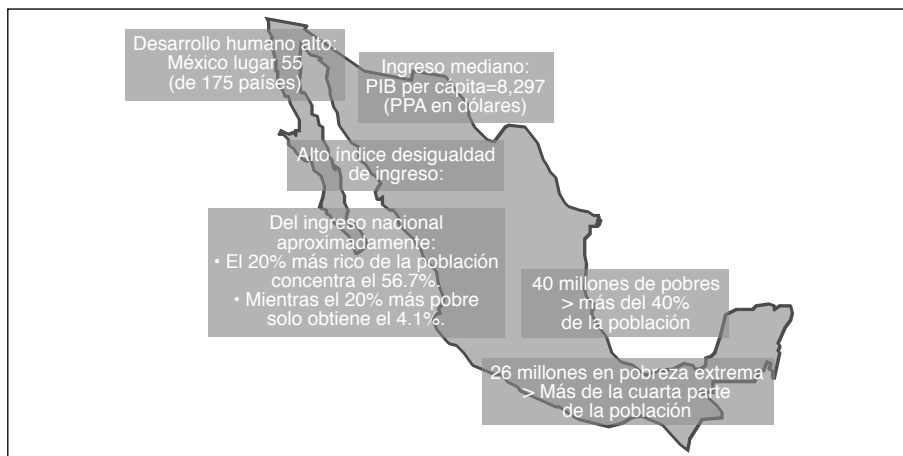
Desarrollo humano alto:
México lugar 55
(de 175 países)

Ingreso mediano:
PIB per cápita=8,297
(PPA en dólares)

Alto índice desigualdad
de ingreso:

Del ingreso nacional
aproximadamente:
• El 20% más rico de la población
concentra el 56.7%.
• Mientras el 20% más pobre
solo obtiene el 4.1%.

40 millones de pobres
> más del 40%
de la población

26 millones en pobreza extrema
> Más de la cuarta parte
de la población